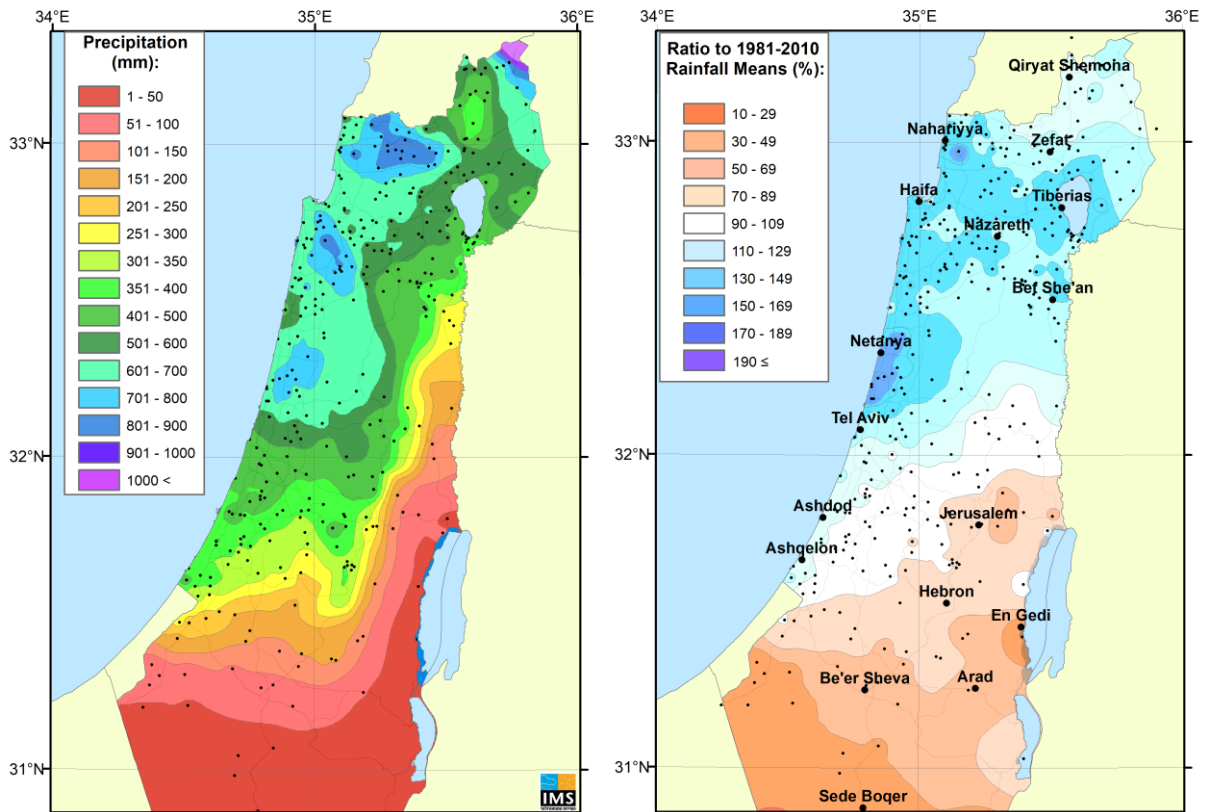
34°E
35°E
36°E
33°N
32°N
31°N

Precipitation (mm):
1 - 50
51 - 100
101 - 150
151 - 200
201 - 250
251 - 300
301 - 350
351 - 400
401 - 500
501 - 600
601 - 700
701 - 800
801 - 900
901 - 1000
1000 <

IMS

34°E
35°E
36°E
33°N
32°N
31°N

Ratio to 1981-2010 Rainfall Means (%):
10 - 29
30 - 49
50 - 69
70 - 89
90 - 109
110 - 129
130 - 149
150 - 169
170 - 189
190 ≤

Qiryat Shemona
Nahariyya
Zefat
Haifa
Tiberias
Nazareth
Bet She'an
Netanya
Tel Aviv
Ashdod
Jerusalem
Ashqelon
Hebron
En Gedi
Be'er Sheva
Arad
Sede Boqer